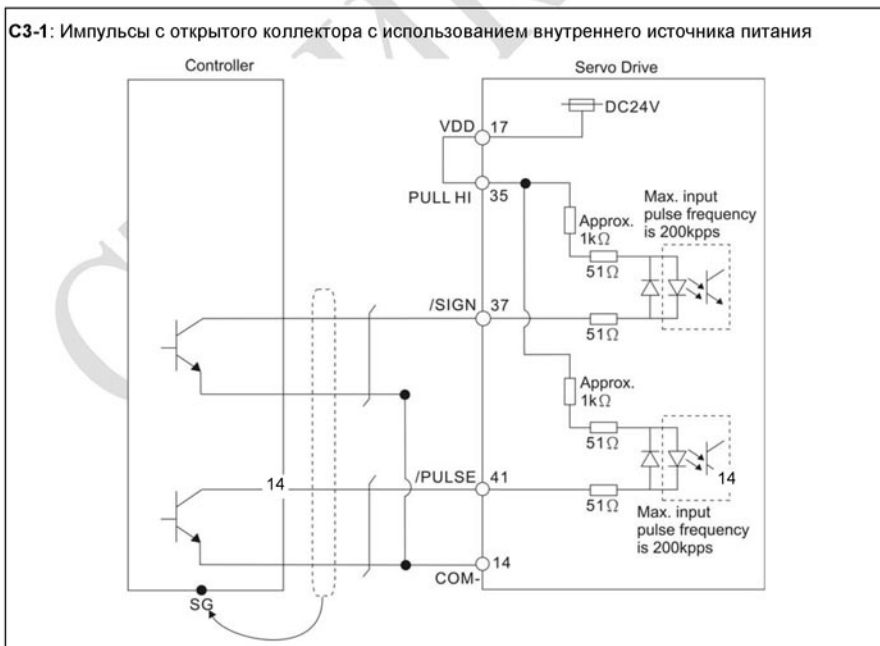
C3-1: Импульсы с открытого коллектора с использованием внутреннего источника питания

Controller

Servo Drive

DC24V

VDD 17

PULL HI 35

Approx. 1kΩ

Max. input pulse frequency is 200kpps

51Ω

/SIGN 37

51Ω

Approx. 1kΩ

51Ω

14

/PULSE 41

14

51Ω

Max. input pulse frequency is 200kpps

14

COM-

SG